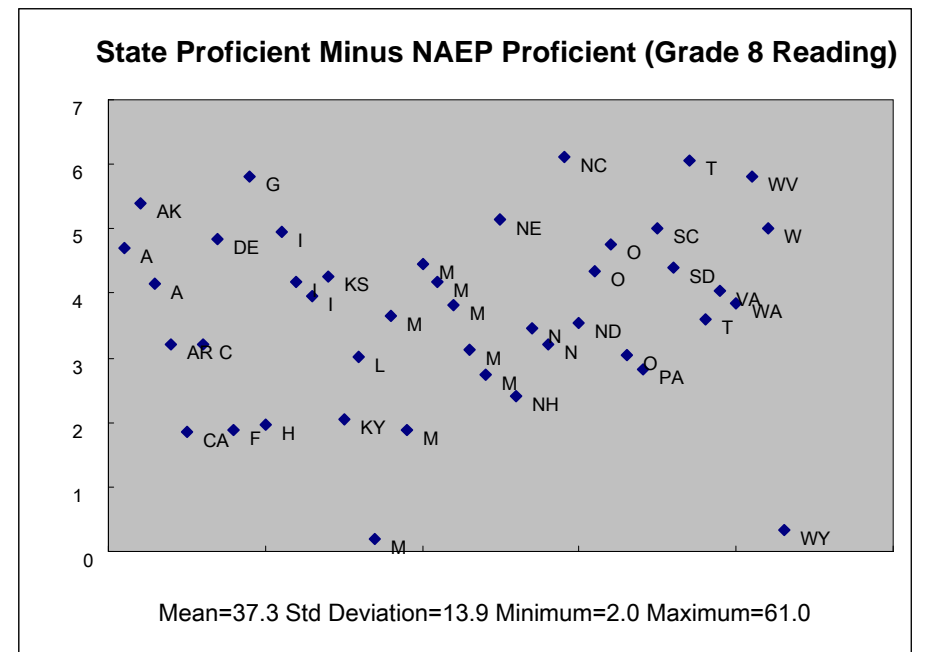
State Proficient Minus NAEP Proficient (Grade 8 Reading)

7
6
5
4
3
2
1
0

AK
A
A
AR
C
CA
F
H
DE
G
I
I
I
KS
KY
L
M
M
M
M
M
M
M
M
NE
N
N
NH
NC
ND
O
O
O
PA
SC
SD
T
T
VA
WA
WV
W
WY

Mean=37.3 Std Deviation=13.9 Minimum=2.0 Maximum=61.0